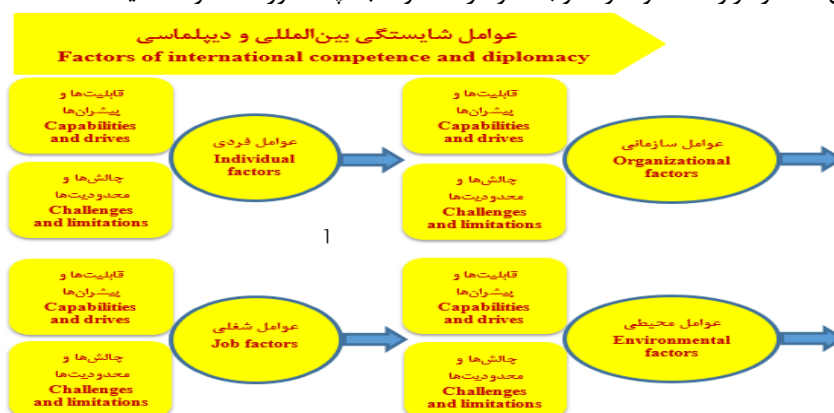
عوامل شایستگی بین‌المللی و دیپلماسی
Factors of international competence and diplomacy

قابلیت‌ها و پیشران‌ها
Capabilities and drives

چالش‌ها و محدودیت‌ها
Challenges and limitations

عوامل فردی
Individual factors

قابلیت‌ها و پیشران‌ها
Capabilities and drives

چالش‌ها و محدودیت‌ها
Challenges and limitations

عوامل سازمانی
Organizational factors

1

قابلیت‌ها و پیشران‌ها
Capabilities and drives

چالش‌ها و محدودیت‌ها
Challenges and limitations

عوامل شغلی
Job factors

قابلیت‌ها و پیشران‌ها
Capabilities and drives

چالش‌ها و محدودیت‌ها
Challenges and limitations

عوامل محیطی
Environmental factors